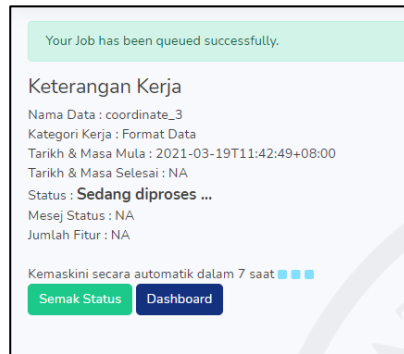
Your Job has been queued successfully.

Keterangan Kerja

Nama Data : coordinate_3
Kategori Kerja : Format Data
Tarikh & Masa Mula : 2021-03-19T11:42:49+08:00
Tarikh & Masa Selesai : NA
Status : **Sedang diproses ...**
Mesej Status : NA
Jumlah Fitur : NA

Kemaskini secara automatik dalam 7 saat

Semak Status Dashboard